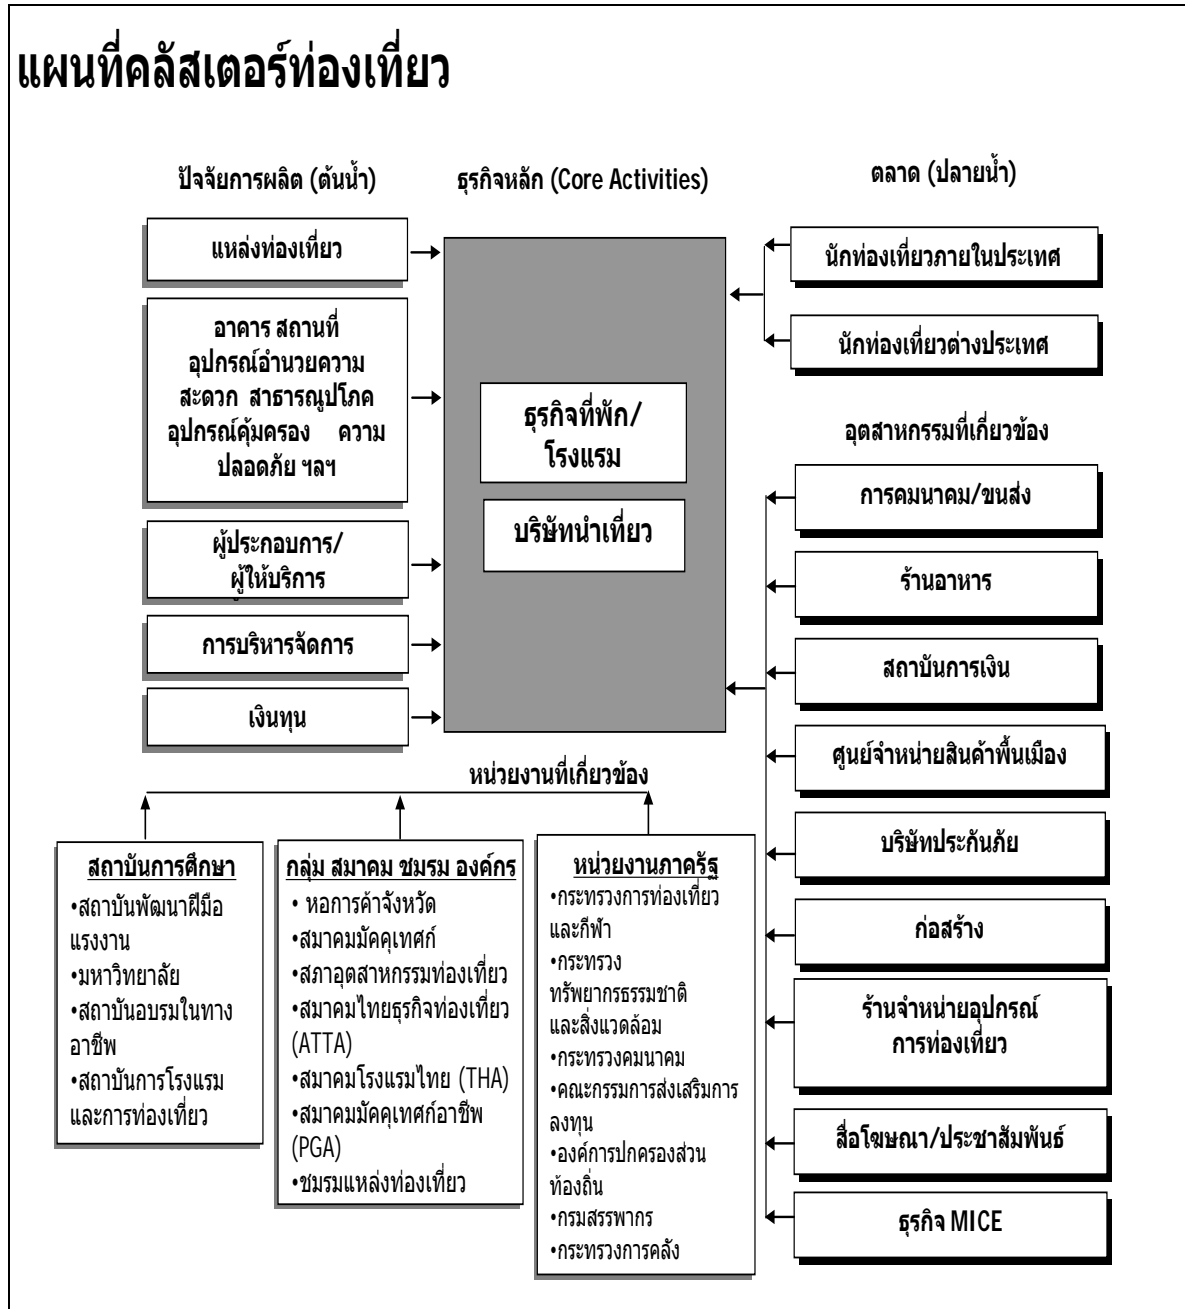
แผนที่คลัสเตอร์ท่องเที่ยว

ปัจจัยการผลิต (ต้นน้ำ)

ธุรกิจหลัก (Core Activities)

ตลาด (ปลายน้ำ)

แหล่งท่องเที่ยว

อาคาร สถานที่ อุปกรณ์อำนวยความสะดวก สาธารณูปโภค อุปกรณ์คุ้มครอง ความปลอดภัย ฯลฯ

ผู้ประกอบการ/ผู้ให้บริการ

การบริหารจัดการ

เงินทุน

ธุรกิจที่พัก/โรงแรม

บริษัทนำเที่ยว

นักท่องเที่ยวภายในประเทศ

นักท่องเที่ยวต่างประเทศ

อุตสาหกรรมที่เกี่ยวข้อง

การคมนาคม/ขนส่ง

ร้านอาหาร

สถาบันการเงิน

ศูนย์จำหน่ายสินค้าพื้นเมือง

บริษัทประกันภัย

ก่อสร้าง

ร้านจำหน่ายอุปกรณ์การท่องเที่ยว

สื่อโฆษณา/ประชาสัมพันธ์

ธุรกิจ MICE

หน่วยงานที่เกี่ยวข้อง

สถาบันการศึกษา
•สถาบันพัฒนาฝีมือแรงงาน
•มหาวิทยาลัย
•สถาบันอบรมในทางอาชีพ
•สถาบันการโรงแรมและการท่องเที่ยว

กลุ่ม สมาคม ชมรม องค์กร
• หอการค้าจังหวัด
•สมาคมมัคคุเทศก์
•สภาอุตสาหกรรมท่องเที่ยว
•สมาคมไทยธุรกิจท่องเที่ยว (ATTA)
•สมาคมโรงแรมไทย (THA)
•สมาคมมัคคุเทศก์อาชีพ (PGA)
•ชมรมแหล่งท่องเที่ยว

หน่วยงานภาครัฐ
•กระทรวงการท่องเที่ยวและกีฬา
•กระทรวงทรัพยากรธรรมชาติและสิ่งแวดล้อม
•กระทรวงคมนาคม
•คณะกรรมการส่งเสริมการลงทุน
•องค์การปกครองส่วนท้องถิ่น
•กรมสรรพากร
•กระทรวงการคลัง